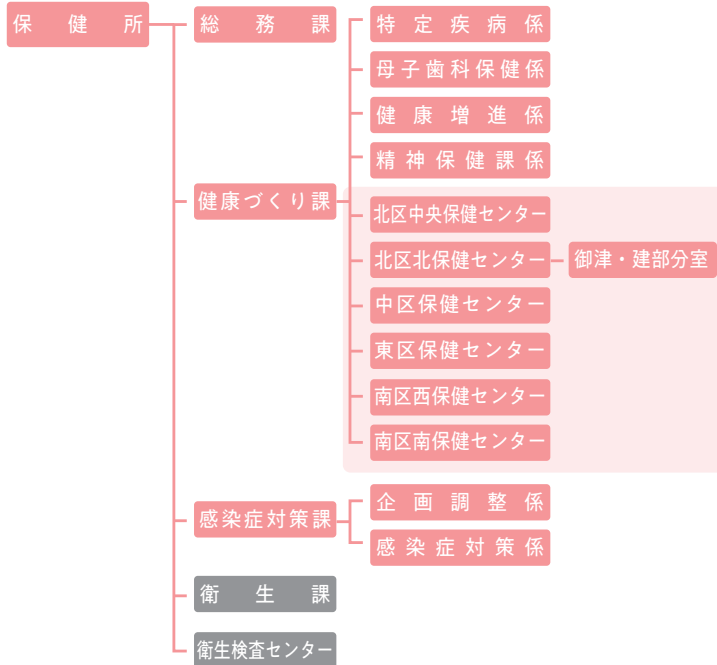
保健所

総務課

特定疾病係

母子歯科保健係

健康増進係

精神保健課係

健康づくり課

北区中央保健センター

北区北保健センター

御津・建部分室

中区保健センター

東区保健センター

南区西保健センター

南区南保健センター

感染症対策課

企画調整係

感染症対策係

衛生課

衛生検査センター